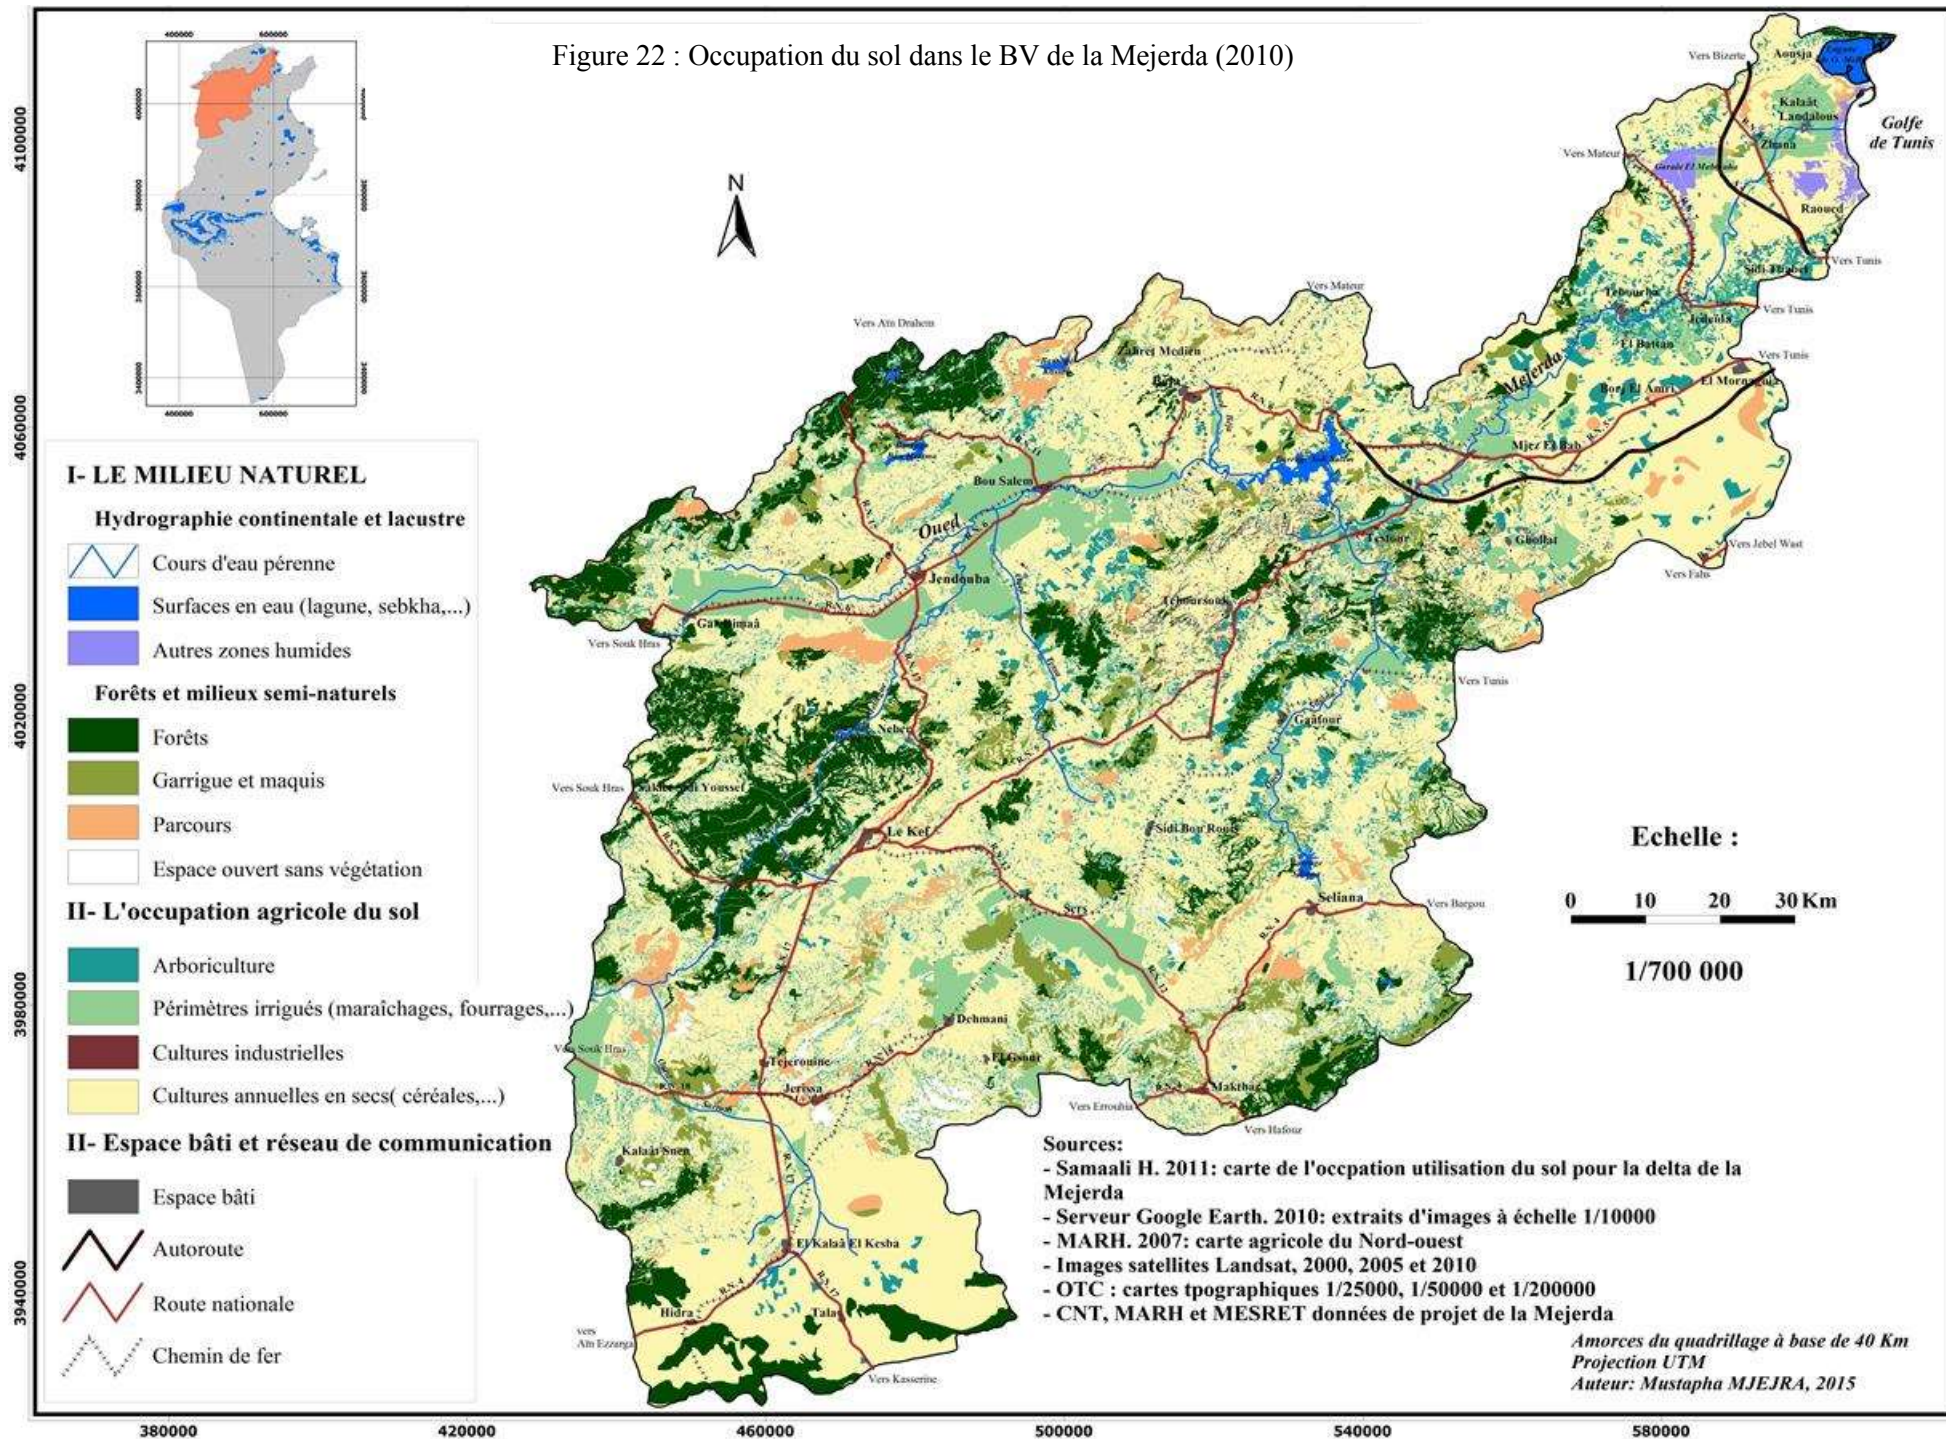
Figure 22 : Occupation du sol dans le BV de la Mejerda (2010)

4100000
4060000
4020000
3980000
3940000

400000
600000
400000
600000

I- LE MILIEU NATUREL

Hydrographie continentale et lacustre

Cours d'eau pérenne

Surfaces en eau (lagune, sebkha,...)

Autres zones humides

Forêts et milieux semi-naturels

Forêts

Garrigue et maquis

Parcours

Espace ouvert sans végétation

II- L'occupation agricole du sol

Arboriculture

Périmètres irrigués (maraîchages, fourrages,...)

Cultures industrielles

Cultures annuelles en secs( céréales,...)

II- Espace bâti et réseau de communication

Espace bâti

Autoroute

Route nationale

Chemin de fer

N

Vers Bizerte
Aousja
Golfe de Tunis
Kalaât Landalous
Vers Mateur
Zhana
Raoued
Vers Tunis
Sidi Thabet
Tebourba
Jedeida
Vers Tunis
El Battan
Vers Tunis
Borj El Amri
El Mornaguia
Mejerda
Mjez El Bab
Vers Mateur
Vers Aïn Draham
Ghardimaou
Jendouba
Bou Salem
Oued
Béja
Testour
Goubellat
Vers Jebel Wast
Vers Fahs
Vers Souk Hras
Teboursouk
Vers Tunis
Gaâfour
Nebeur
Vers Souk Hras
Sakiet Sidi Youssef
Le Kef
Sidi Bou Rouis
Siliana
Vers Bargou
Sers
Dahmani
Vers Souk Hras
Tajerouine
El Ksour
Jerissa
Makthar
Vers Errouhia
Vers Hafouz
Kalaât Snen
El Kalaâ El Kesba
Hidra
Tala
vers Aïn Ezzarga
Vers Kasserine

Echelle :

0 10 20 30 Km

1/700 000

Sources:
- Samaali H. 2011: carte de l'occpation utilisation du sol pour la delta de la Mejerda
- Serveur Google Earth. 2010: extraits d'images à échelle 1/10000
- MARH. 2007: carte agricole du Nord-ouest
- Images satellites Landsat, 2000, 2005 et 2010
- OTC : cartes tpographiques 1/25000, 1/50000 et 1/200000
- CNT, MARH et MESRET données de projet de la Mejerda

Amorces du quadrillage à base de 40 Km
Projection UTM
Auteur: Mustapha MJEJRA, 2015

380000
420000
460000
500000
540000
580000